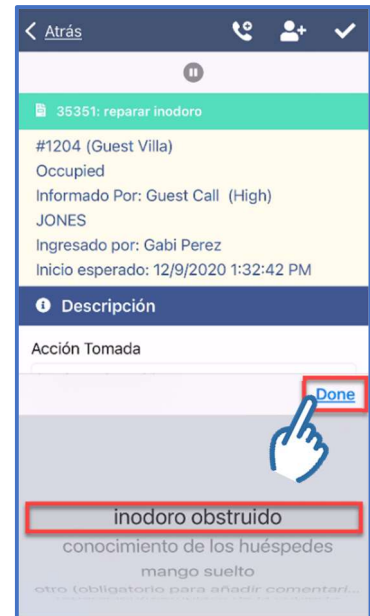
< Atrás

35351: reparar inodoro

#1204 (Guest Villa)
Occupied
Informado Por: Guest Call (High)
JONES
Ingresado por: Gabi Perez
Inicio esperado: 12/9/2020 1:32:42 PM

Descripción

Acción Tomada

Done

inodoro obstruido
conocimiento de los huéspedes
mango suelto
otro (obligatorio para añadir comentari...